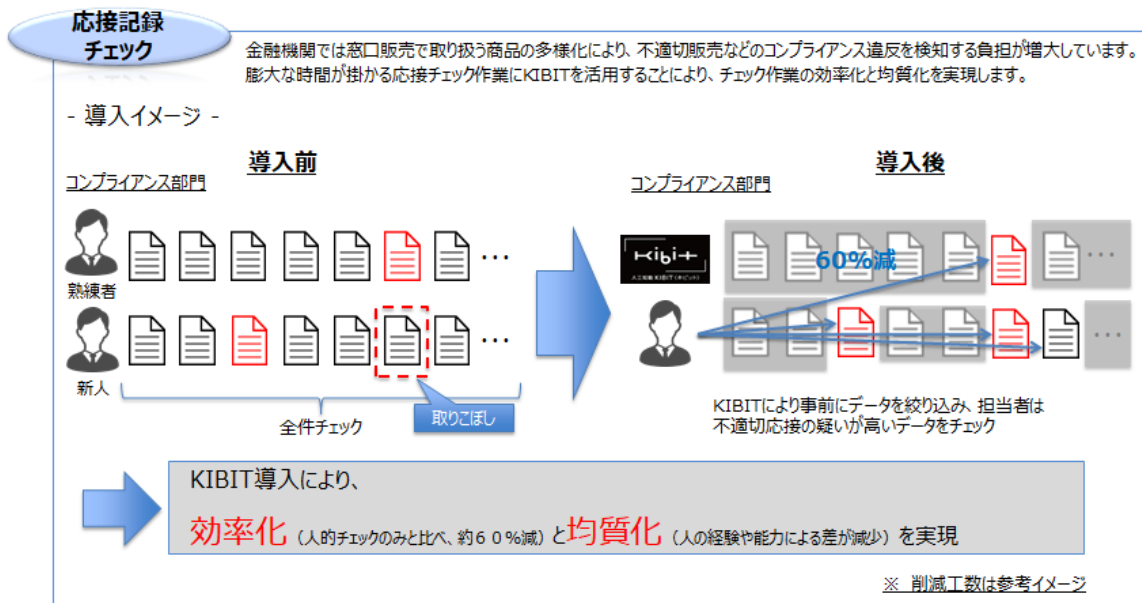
応接記録チェック

金融機関では窓口販売で取り扱う商品の多様化により、不適切販売などのコンプライアンス違反を検知する負担が増大しています。膨大な時間が掛かる応接チェック作業にKIBITを活用することにより、チェック作業の効率化と均質化を実現します。

- 導入イメージ -

導入前

コンプライアンス部門

熟練者

…

新人

…

取りこぼし

全件チェック

導入後

コンプライアンス部門

Kibit

人工知能 KIBIT（キビット）

60%減

…

…

KIBITにより事前にデータを絞り込み、担当者は不適切応接の疑いが高いデータをチェック

KIBIT導入により、

効率化（人的チェックのみと比べ、約６０％減）と均質化（人の経験や能力による差が減少）を実現

※ 削減工数は参考イメージ